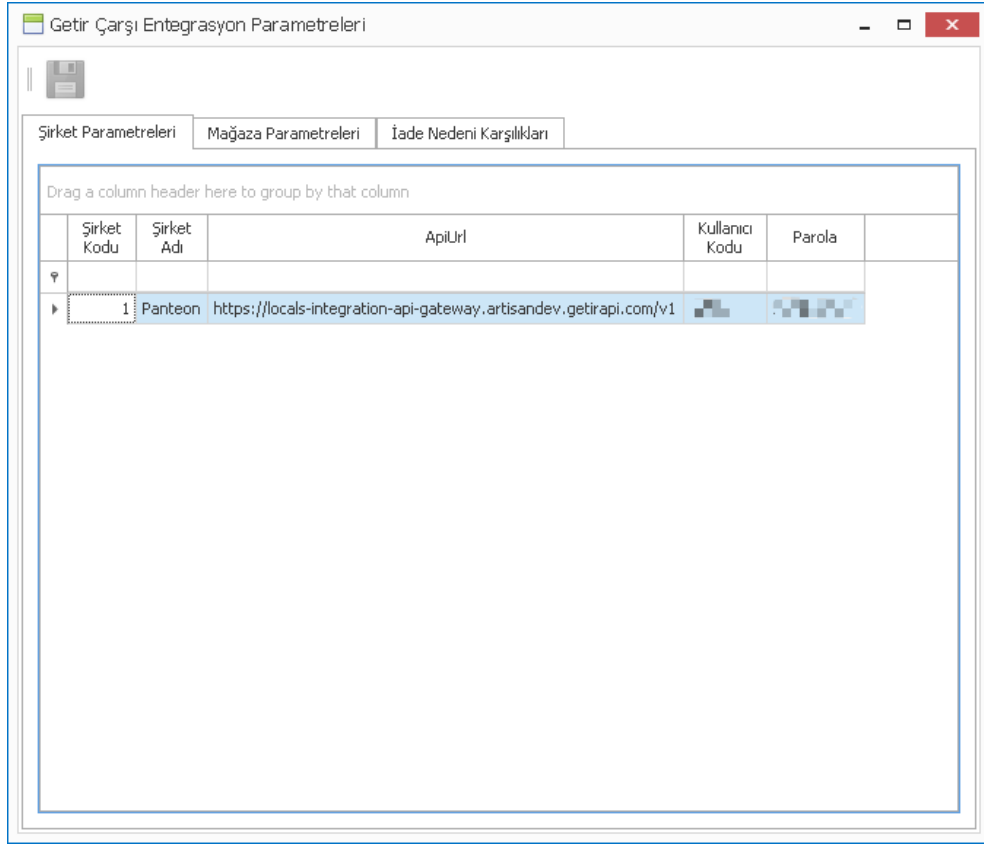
Getir Çarşı Entegrasyon Parametreleri

Şirket Parametreleri | Mağaza Parametreleri | İade Nedeni Karşılıkları

Drag a column header here to group by that column

| Şirket Kodu | Şirket Adı | ApiUrl | Kullanıcı Kodu | Parola |
|---|---|---|---|---|
| | | | | |
| 1 | Panteon | https://locals-integration-api-gateway.artisandev.getirapi.com/v1 | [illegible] | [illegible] |